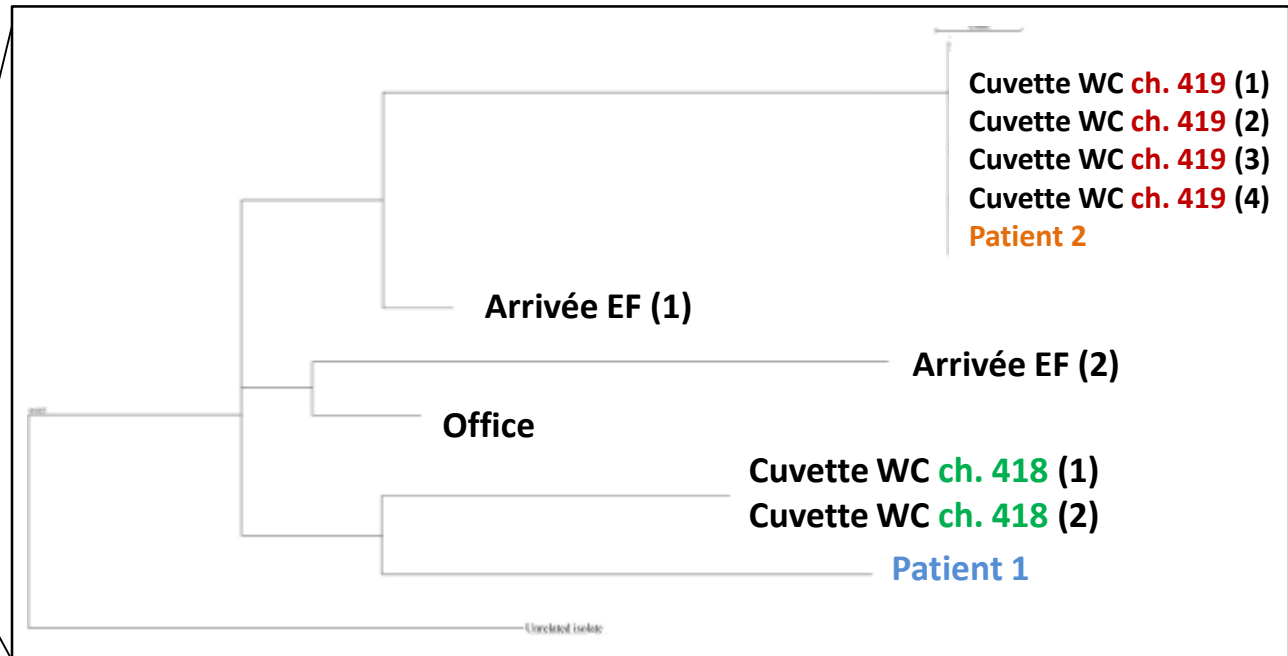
Cuvette WC ch. 419 (1)
Cuvette WC ch. 419 (2)
Cuvette WC ch. 419 (3)
Cuvette WC ch. 419 (4)
Patient 2

Arrivée EF (1)

Arrivée EF (2)

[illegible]

Office

Cuvette WC ch. 418 (1)
Cuvette WC ch. 418 (2)

Patient 1

Unrelated isolate